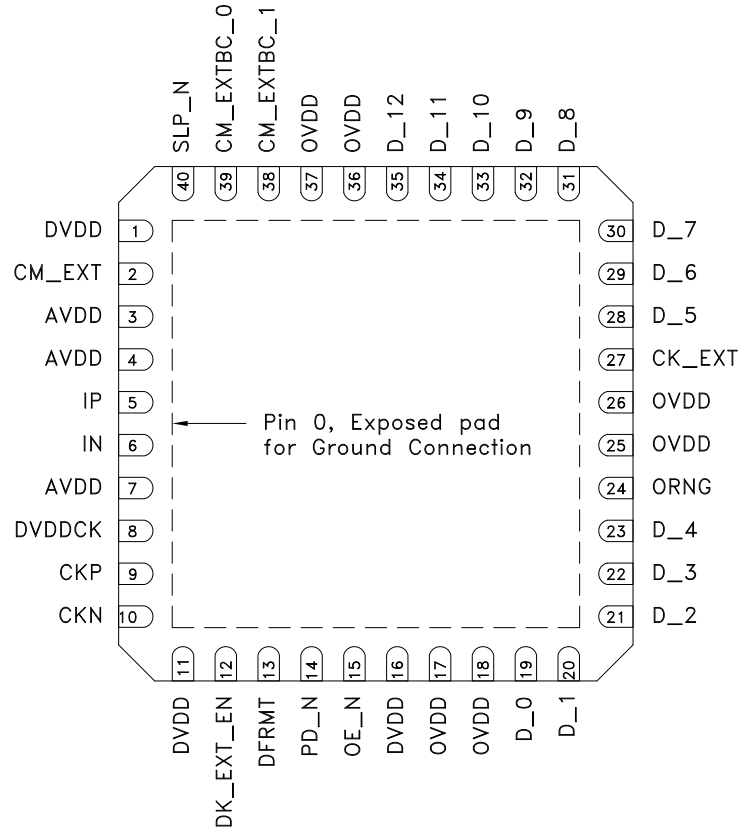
SLP_N
CM_EXTBC_0
CM_EXTBC_1
OVDD
OVDD
D_12
D_11
D_10
D_9
D_8

40
39
38
37
36
35
34
33
32
31

DVDD 1
CM_EXT 2
AVDD 3
AVDD 4
IP 5
IN 6
AVDD 7
DVDDCK 8
CKP 9
CKN 10

30 D_7
29 D_6
28 D_5
27 CK_EXT
26 OVDD
25 OVDD
24 ORNG
23 D_4
22 D_3
21 D_2

Pin 0, Exposed pad for Ground Connection

11
12
13
14
15
16
17
18
19
20

DVDD
DK_EXT_EN
DFRMT
PD_N
OE_N
DVDD
OVDD
OVDD
D_0
D_1